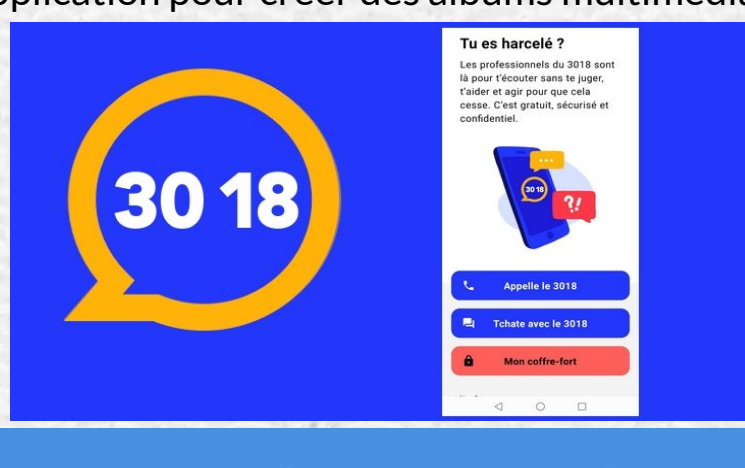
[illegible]plication pour créer des albums multiméd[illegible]

30 18

Tu es harcelé ?

Les professionnels du 3018 sont là pour t'écouter sans te juger, t'aider et agir pour que cela cesse. C'est gratuit, sécurisé et confidentiel.

3018

?!

Appelle le 3018

Tchate avec le 3018

Mon coffre-fort